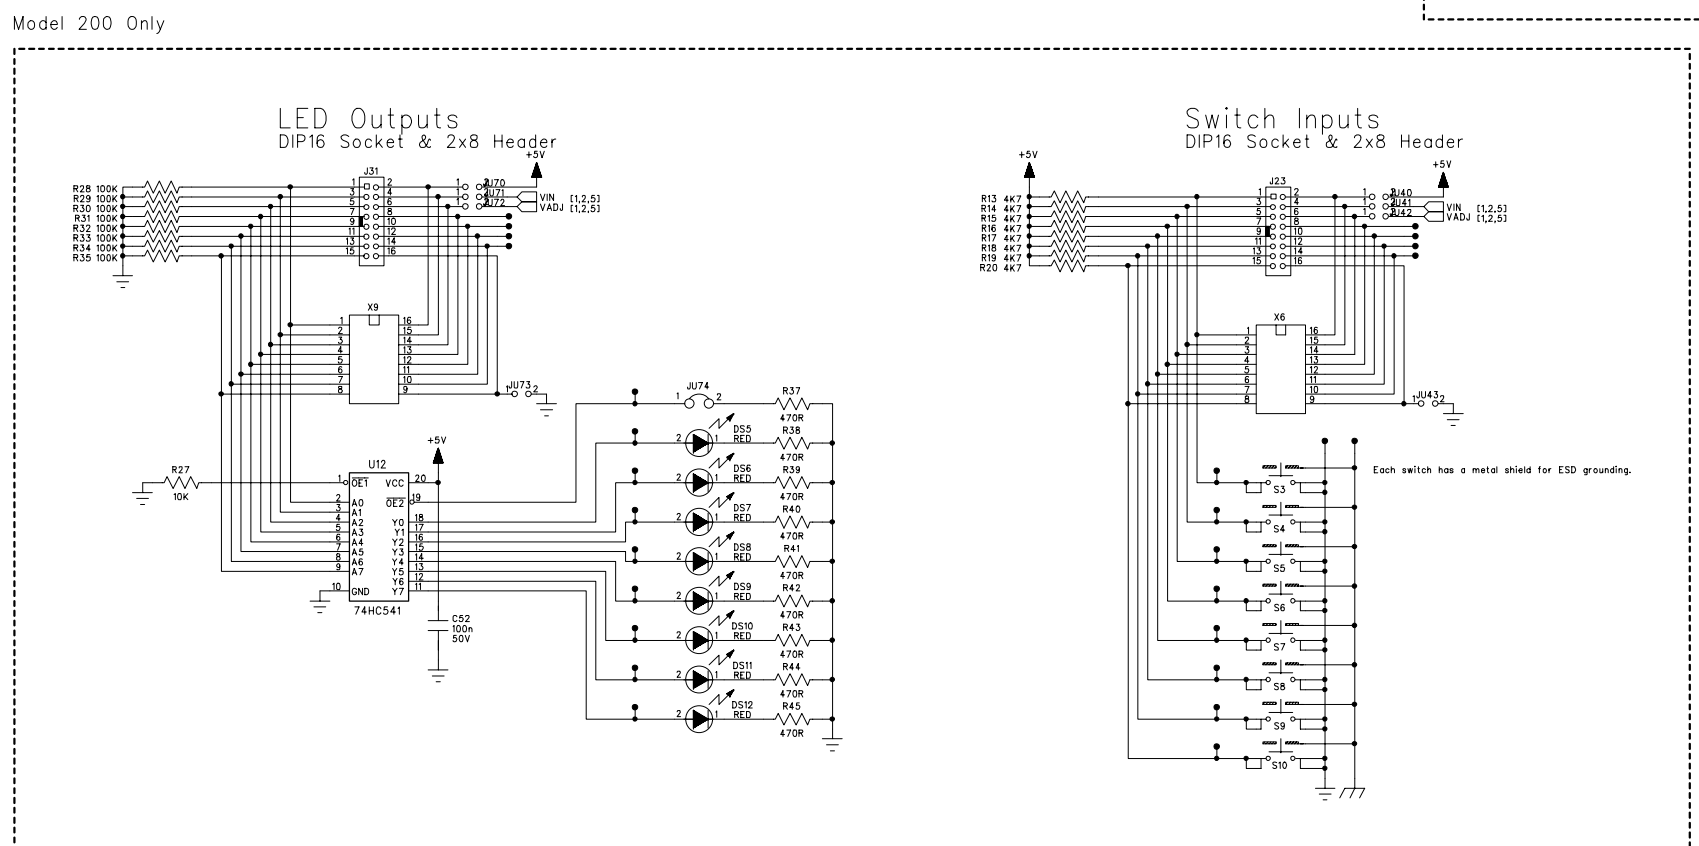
Model 200 Only

LED Outputs
DIP16 Socket & 2x8 Header

+5V

R28 100K
R29 100K
R30 100K
R31 100K
R32 100K
R33 100K
R34 100K
R35 100K

J31
1 2
3 4
5 6
7 8
9 10
11 12
13 14
15 16

JU70
JU71
JU72
VIN [1,2,5]
VADJ [1,2,5]

X9
1 16
2 15
3 14
4 13
5 12
6 11
7 10
8 9

JU73

JU74
R37
470R
+5V
DS5 RED
R38 470R
DS6 RED
R39 470R
DS7 RED
R40 470R
DS8 RED
R41 470R
DS9 RED
R42 470R
DS10 RED
R43 470R
DS11 RED
R44 470R
DS12 RED
R45 470R

R27
10K
U12
$\overline{OE1}$ VCC 20
$\overline{OE2}$ 19
A0 A1 A2 A3 A4 A5 A6 A7
Y0 Y1 Y2 Y3 Y4 Y5 Y6 Y7
GND
74HC541
C52
100n
50V

Switch Inputs
DIP16 Socket & 2x8 Header

+5V
R13 4K7
R14 4K7
R15 4K7
R16 4K7
R17 4K7
R18 4K7
R19 4K7
R20 4K7

J23
JU40
JU41
JU42
VIN [1,2,5]
VADJ [1,2,5]

X6
JU43

Each switch has a metal shield for ESD grounding.

S3
S4
S5
S6
S7
S8
S9
S10